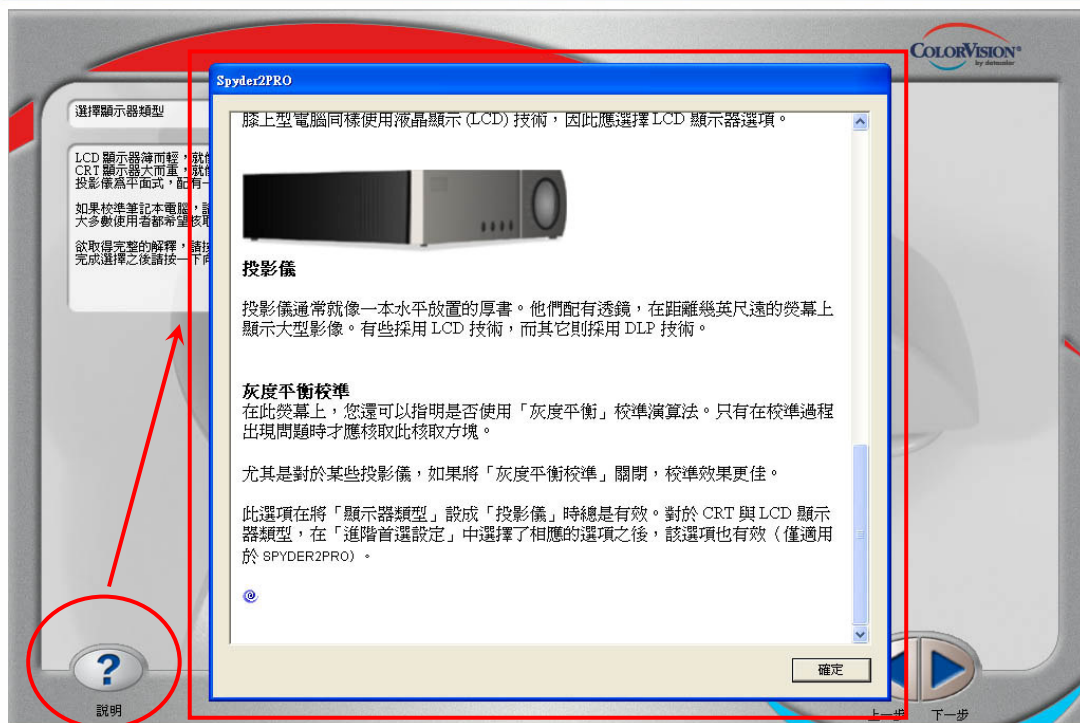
ColorVision® by datacolor

Spyder2PRO

選擇顯示器類型

LCD 顯示器薄而輕，就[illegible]
CRT 顯示器大而重，就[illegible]
投影儀爲平面式，配有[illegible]

如果校準筆記本電腦，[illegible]
大多數使用者都希望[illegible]

欲取得完整的解釋，請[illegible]
完成選擇之後請按一下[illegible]

膝上型電腦同樣使用液晶顯示 (LCD) 技術，因此應選擇 LCD 顯示器選項。

投影儀

投影儀通常就像一本水平放置的厚書。他們配有透鏡，在距離幾英尺遠的熒幕上顯示大型影像。有些採用 LCD 技術，而其它則採用 DLP 技術。

灰度平衡校準
在此熒幕上，您還可以指明是否使用「灰度平衡」校準演算法。只有在校準過程出現問題時才應核取此核取方塊。

尤其是對於某些投影儀，如果將「灰度平衡校準」關閉，校準效果更佳。

此選項在將「顯示器類型」設成「投影儀」時總是有效。對於 CRT 與 LCD 顯示器類型，在「進階首選設定」中選擇了相應的選項之後，該選項也有效（僅適用於 SPYDER2PRO）。

確定

說明

上一步

下一步